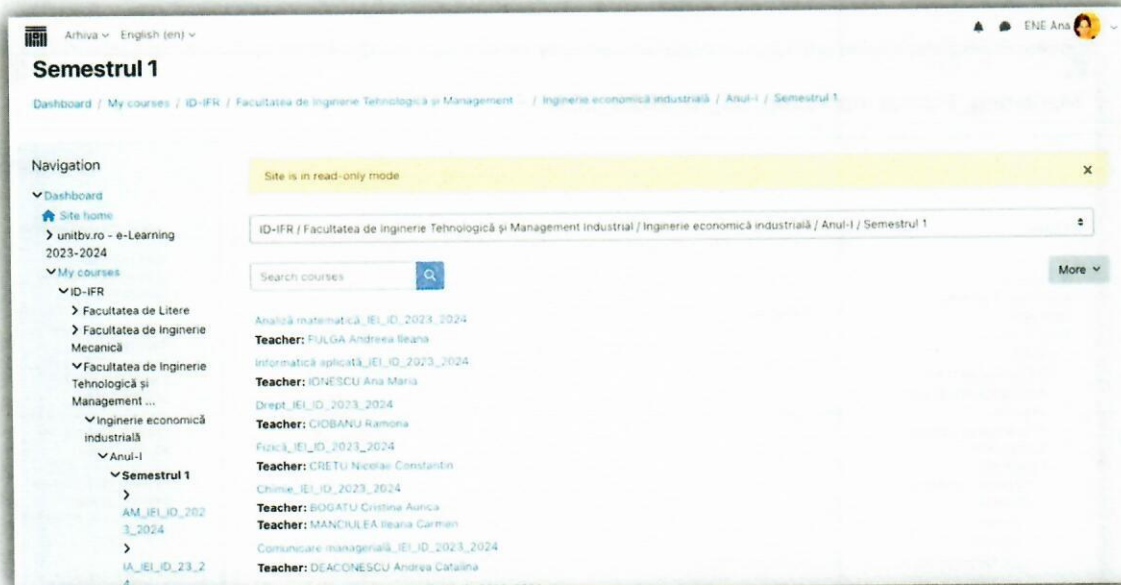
Arhiva English (en)

ENE Ana

Semestrul 1

Dashboard / My courses / ID-IFR / Facultatea de Inginerie Tehnologică și Management ... / Inginerie economică industrială / Anul-I / Semestrul 1

Navigation

Dashboard
Site home
unitbv.ro - e-Learning 2023-2024
My courses
ID-IFR
Facultatea de Litere
Facultatea de Inginerie Mecanică
Facultatea de Inginerie Tehnologică și Management ...
Inginerie economică industrială
Anul-I
Semestrul 1
AM_IEI_ID_2023_2024
IA_IEI_ID_23_2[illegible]

Site is in read-only mode

×

ID-IFR / Facultatea de Inginerie Tehnologică și Management Industrial / Inginerie economică industrială / Anul-I / Semestrul 1

Search courses

More

Analiză matematică_IEI_ID_2023_2024
Teacher: FULGA Andreea Ileana
Informatică aplicată_IEI_ID_2023_2024
Teacher: IONESCU Ana Maria
Drept_IEI_ID_2023_2024
Teacher: CIOBANU Ramona
Fizică_IEI_ID_2023_2024
Teacher: CREȚU Nicolae Constantin
Chimie_IEI_ID_2023_2024
Teacher: BOGATU Cristina Aurica
Teacher: MANCIULEA Ileana Carmen
Comunicare managerială_IEI_ID_2023_2024
Teacher: DEACONESCU Andrea Catalina